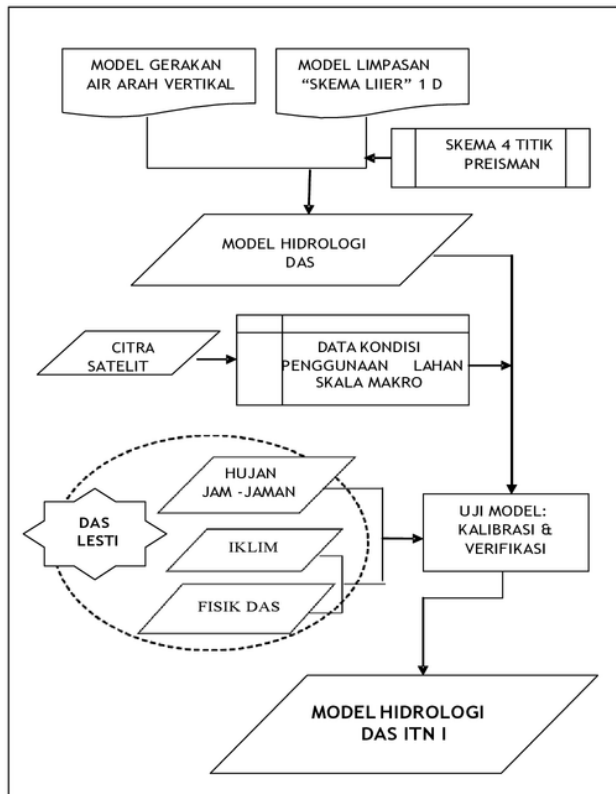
MODEL GERAKAN AIR ARAH VERTIKAL

MODEL LIMPASAN "SKEMA LIIER" 1 D

SKEMA 4 TITIK PREISMAN

MODEL HIDROLOGI DAS

CITRA SATELIT

DATA KONDISI PENGGUNAAN LAHAN SKALA MAKRO

DAS LESTI

HUJAN JAM -JAMAN

IKLIM

FISIK DAS

UJI MODEL: KALIBRASI & VERIFIKASI

MODEL HIDROLOGI DAS ITN I